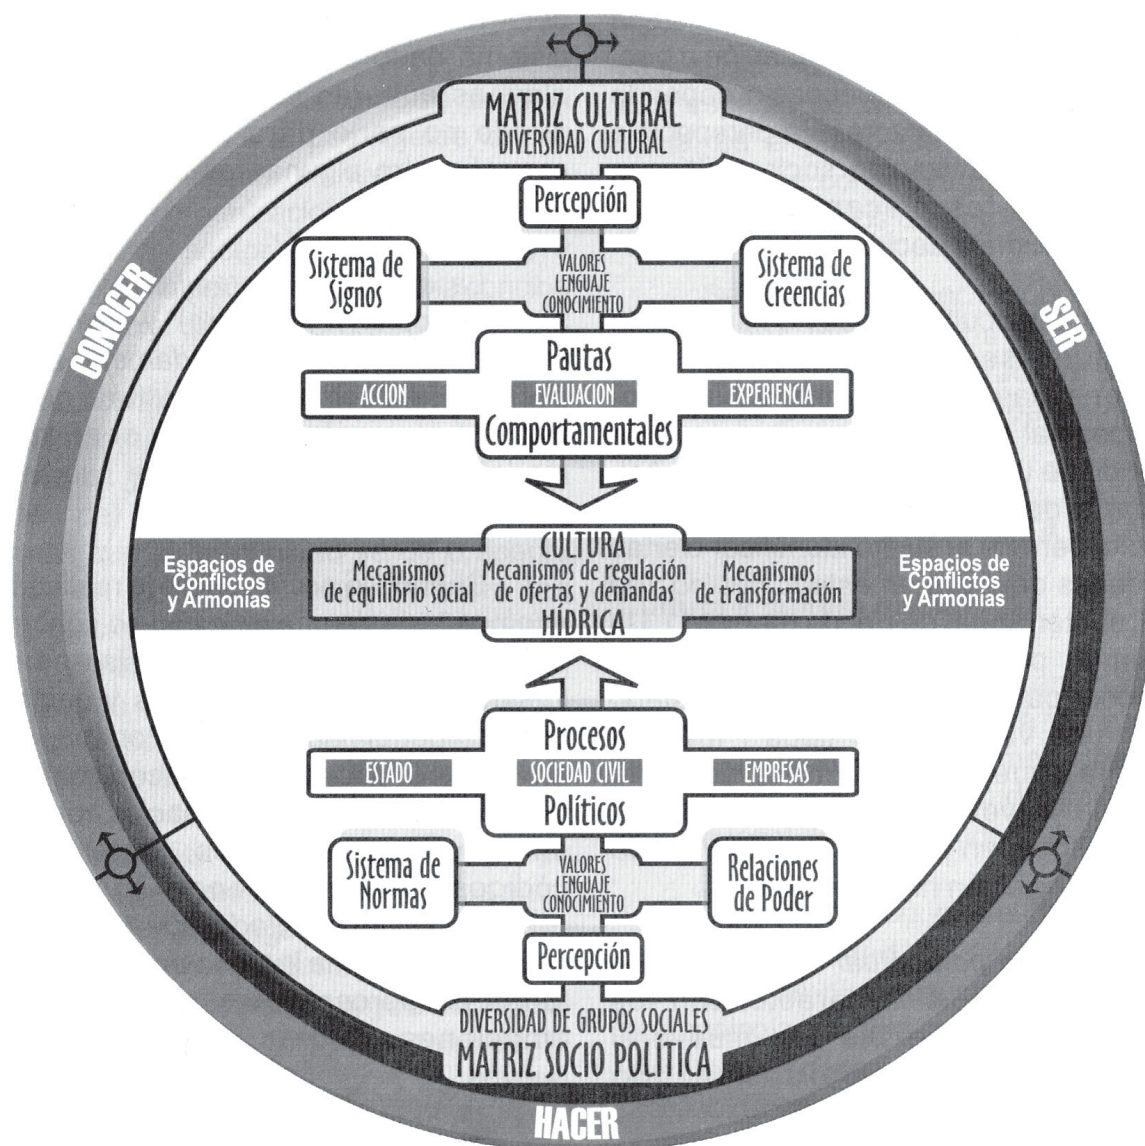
MATRIZ CULTURAL
DIVERSIDAD CULTURAL

Percepción

Sistema de Signos

VALORES
LENGUAJE
CONOCIMIENTO

Sistema de Creencias

CONOCER

SER

Pautas

ACCION

EVALUACION

EXPERIENCIA

Comportamentales

Espacios de Conflictos y Armonías

CULTURA

Mecanismos de equilibrio social

Mecanismos de regulación de ofertas y demandas

Mecanismos de transformación

HÍDRICA

Espacios de Conflictos y Armonías

Procesos

ESTADO

SOCIEDAD CIVIL

EMPRESAS

Políticos

Sistema de Normas

VALORES
LENGUAJE
CONOCIMIENTO

Relaciones de Poder

Percepción

DIVERSIDAD DE GRUPOS SOCIALES
MATRIZ SOCIO POLÍTICA

HACER